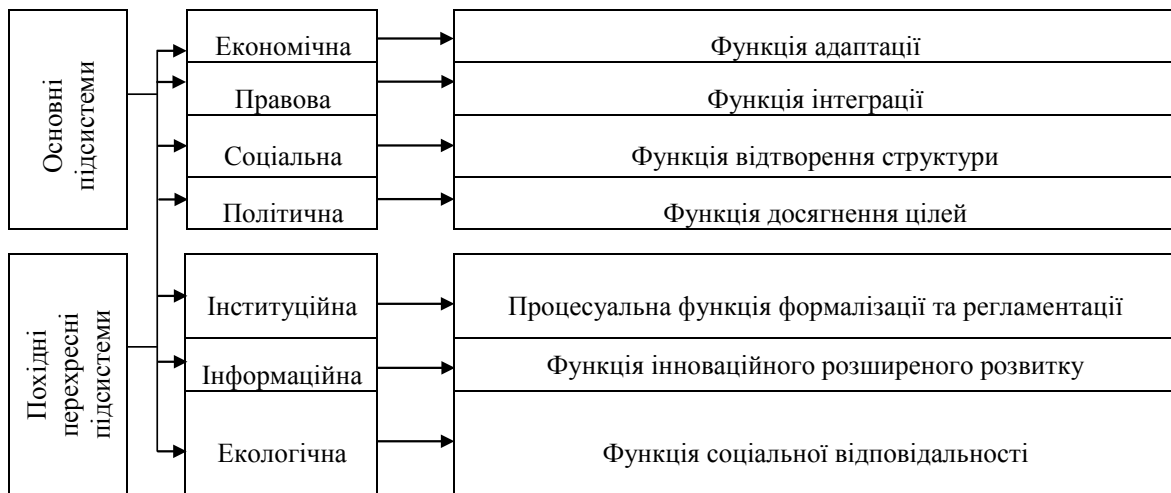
Основні підсистеми

Економічна
Функція адаптації

Правова
Функція інтеграції

Соціальна
Функція відтворення структури

Політична
Функція досягнення цілей

Похідні перехресні підсистеми

Інституційна
Процесуальна функція формалізації та регламентації

Інформаційна
Функція інноваційного розширеного розвитку

Екологічна
Функція соціальної відповідальності